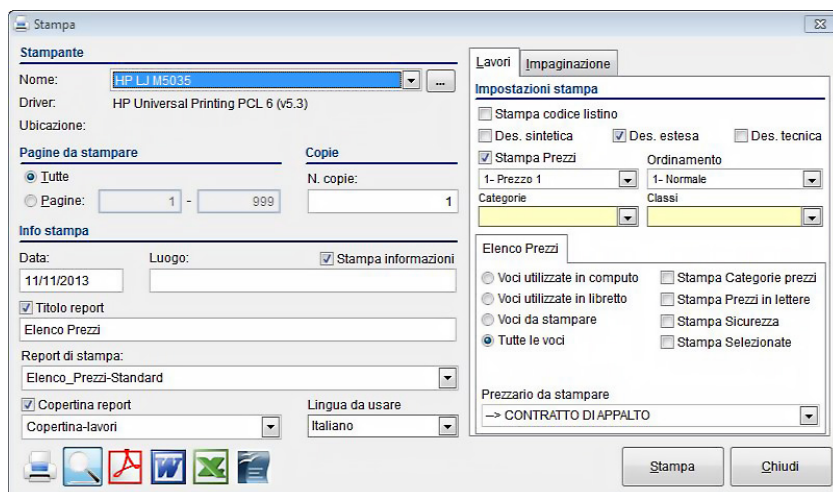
Stampa

Stampante
Nome: HP LJ M5035
Driver: HP Universal Printing PCL 6 (v5.3)
Ubicazione:

Pagine da stampare
Tutte
Pagine: 1 - 999

Copie
N. copie: 1

Info stampa
Data: 11/11/2013
Luogo:
Stampa informazioni
Titolo report
Elenco Prezzi
Report di stampa:
Elenco_Prezzi-Standard
Copertina report
Copertina-lavori
Lingua da usare
Italiano

Lavori
Impaginazione
Impostazioni stampa
Stampa codice listino
Des. sintetica
Des. estesa
Des. tecnica
Stampa Prezzi
Ordinamento
1- Prezzo 1
1- Normale
Categorie
Classi

Elenco Prezzi
Voci utilizzate in computo
Voci utilizzate in libretto
Voci da stampare
Tutte le voci
Stampa Categorie prezzi
Stampa Prezzi in lettere
Stampa Sicurezza
Stampa Selezionate

Prezzario da stampare
--> CONTRATTO DI APPALTO

Stampa
Chiudi